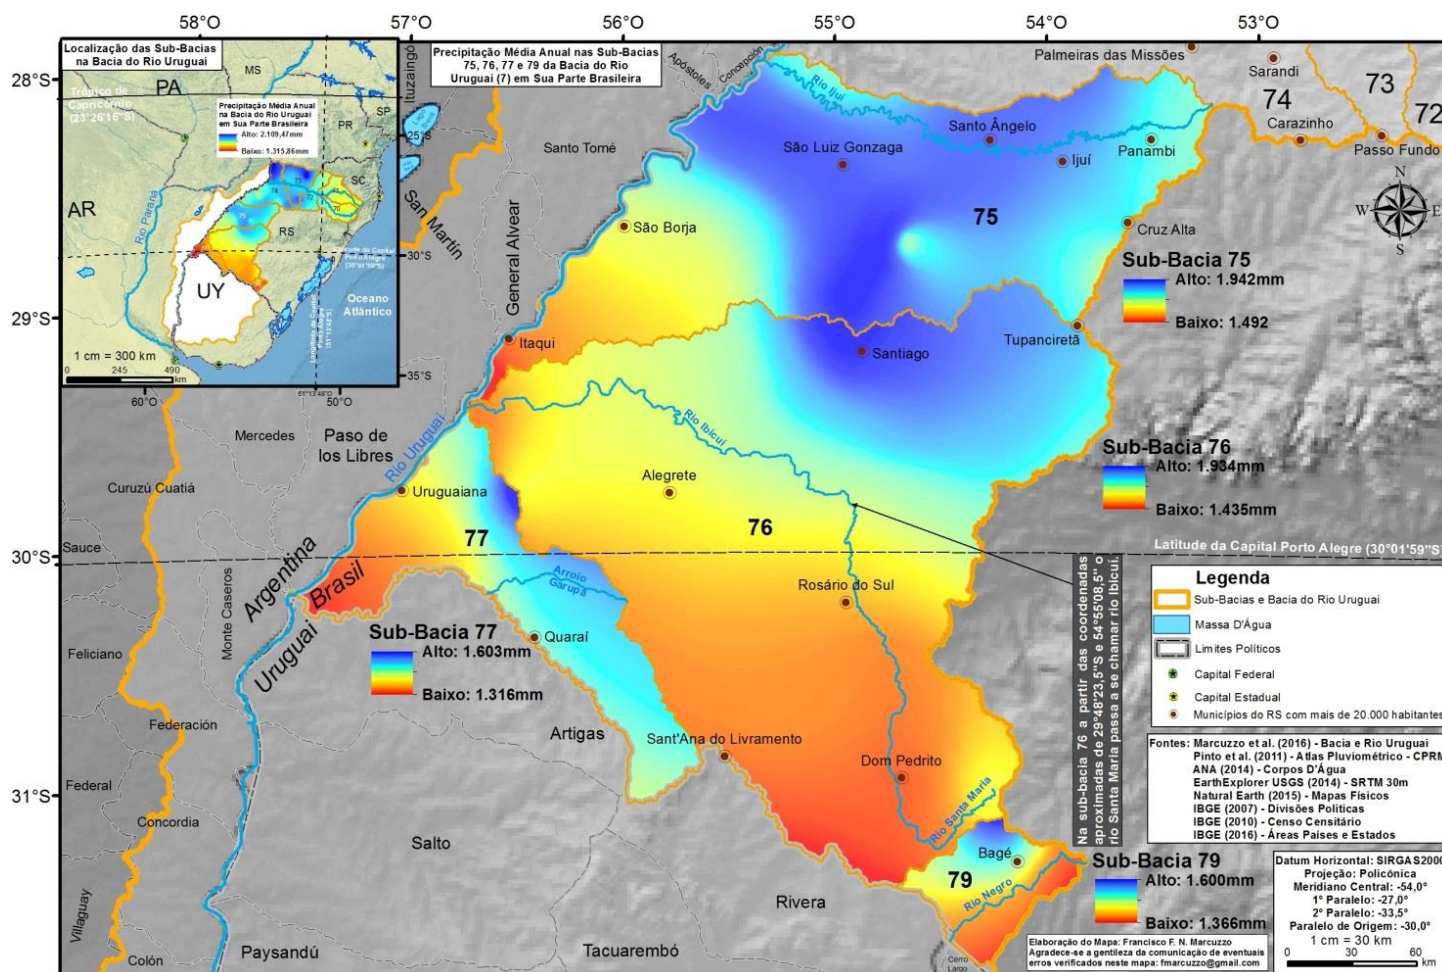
58°O 57°O 56°O 55°O 54°O 53°O

28°S 29°S 30°S 31°S

Localização das Sub-Bacias na Bacia do Rio Uruguai

MS PA Trópico de Capricórnio (23°26'16"S) SP PR SC RS AR UY Rio Paraná

Precipitação Média Anual na Bacia do Rio Uruguai em Sua Parte Brasileira
Alto: 2.109,47mm
Baixo: 1.315,86mm

25°S 30°S 35°S
Latitude da Capital Porto Alegre (30°01'59"S)
Oceano Atlântico
1 cm = 300 km
0 245 490 km
60°O 50°O

Precipitação Média Anual nas Sub-Bacias 75, 76, 77 e 79 da Bacia do Rio Uruguai (7) em Sua Parte Brasileira

Ituzaingó Apóstoles Concepción Santo Tomé San Martin General Alvear
Rio Ijuí Palmeiras das Missões Sarandi 74 73 72 Carazinho Passo Fundo
Santo Ângelo São Luiz Gonzaga Ijuí Panambi Cruz Alta São Borja 75
N W E S

Sub-Bacia 75
Alto: 1.942mm
Baixo: 1.492

Itaqui Santiago Tupanciretã
Mercedes Paso de los Libres Rio Uruguai Rio Ibicuí
Curuzú Cuatiá Uruguaiana Alegrete 77 76

Sub-Bacia 76
Alto: 1.934mm
Baixo: 1.435mm

Sauce Argentina Brasil Uruguai Monte Caseros Arroio Garupá Rosário do Sul Quaraí Feliciano

Sub-Bacia 77
Alto: 1.603mm
Baixo: 1.316mm

Na sub-bacia 76 a partir das coordenadas aproximadas de 29°48'23,5"S e 54°55'08,5" o rio Santa Maria passa a se chamar rio Ibicuí.

Legenda
Sub-Bacias e Bacia do Rio Uruguai
Massa D'Água
Limites Políticos
Capital Federal
Capital Estadual
Municípios do RS com mais de 20.000 habitantes

Federación Artigas Sant'Ana do Livramento Dom Pedrito Rio Santa Maria Federal Concordia Salto Bagé 79 Rio Negro Rivera Villaguay Colón Paysandú Tacuarembó Cerro Largo

Fontes: Marcuzzo et al. (2016) - Bacia e Rio Uruguai
Pinto et al. (2011) - Atlas Pluviométrico - CPRM
ANA (2014) - Corpos D'Água
EarthExplorer USGS (2014) - SRTM 30m
Natural Earth (2015) - Mapas Físicos
IBGE (2007) - Divisões Políticas
IBGE (2010) - Censo Censitário
IBGE (2016) - Áreas Países e Estados

Sub-Bacia 79
Alto: 1.600mm
Baixo: 1.366mm

Datum Horizontal: SIRGAS200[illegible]
Projeção: Policônica
Meridiano Central: -54,0°
1° Paralelo: -27,0°
2° Paralelo: -33,5°
Paralelo de Origem: -30,0°
1 cm = 30 km
0 30 60 km

Elaboração do Mapa: Francisco F. N. Marcuzzo
Agradece-se a gentileza da comunicação de eventuais erros verificados neste mapa: fmarcuzzo@gmail.com